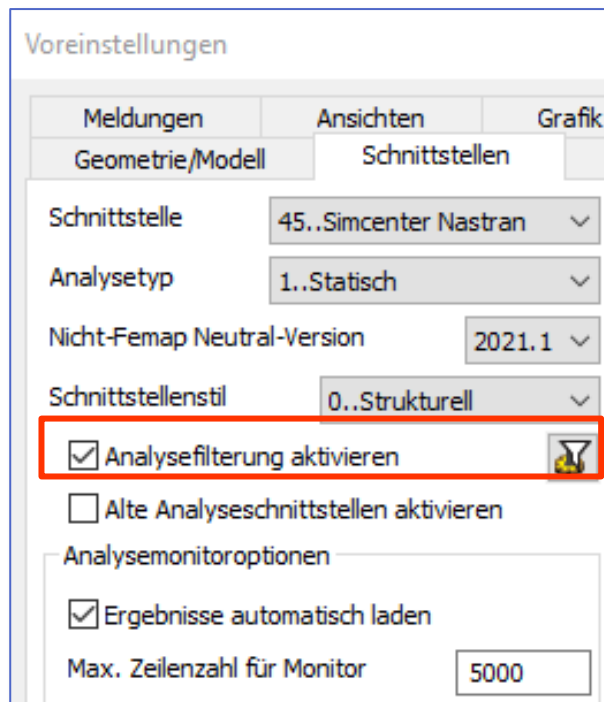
Voreinstellungen

Meldungen | Ansichten | Grafik
Geometrie/Modell | Schnittstellen

Schnittstelle 45..Simcenter Nastran

Analysetyp 1..Statisch

Nicht-Femap Neutral-Version 2021.1

Schnittstellenstil 0..Strukturell

☑ Analysefilterung aktivieren

☐ Alte Analyseschnittstellen aktivieren

Analysemonitoroptionen

☑ Ergebnisse automatisch laden

Max. Zeilenzahl für Monitor 5000